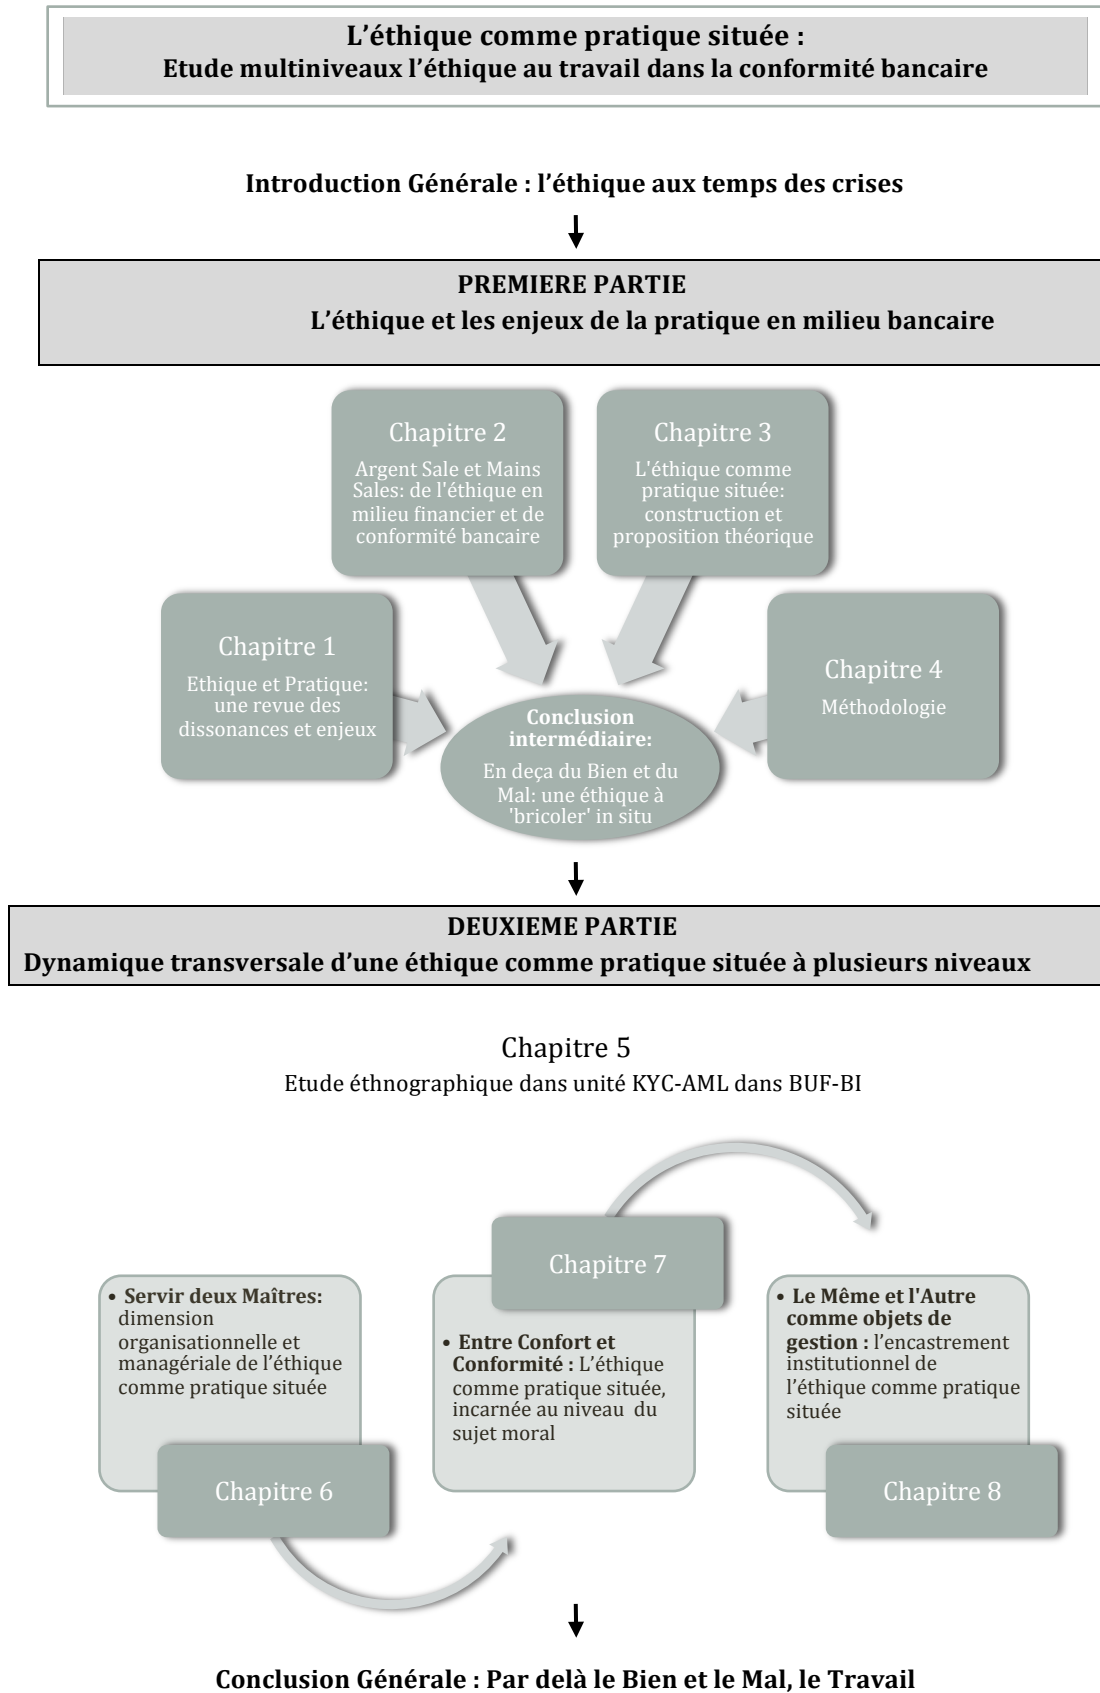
L'éthique comme pratique située :
Etude multiniveaux l'éthique au travail dans la conformité bancaire

Introduction Générale : l'éthique aux temps des crises

PREMIERE PARTIE
L'éthique et les enjeux de la pratique en milieu bancaire

Chapitre 2
Argent Sale et Mains Sales: de l'éthique en milieu financier et de conformité bancaire

Chapitre 3
L'éthique comme pratique située: construction et proposition théorique

Chapitre 1
Ethique et Pratique: une revue des dissonances et enjeux

Conclusion intermédiaire:
En deça du Bien et du Mal: une éthique à 'bricoler' in situ

Chapitre 4
Méthodologie

DEUXIEME PARTIE
Dynamique transversale d'une éthique comme pratique située à plusieurs niveaux

Chapitre 5
Etude éthnographique dans unité KYC-AML dans BUF-BI

Chapitre 7

• Servir deux Maîtres: dimension organisationnelle et managériale de l'éthique comme pratique située

Chapitre 6

• Entre Confort et Conformité : L'éthique comme pratique située, incarnée au niveau du sujet moral

• Le Même et l'Autre comme objets de gestion : l'encastrement institutionnel de l'éthique comme pratique située

Chapitre 8

Conclusion Générale : Par delà le Bien et le Mal, le Travail